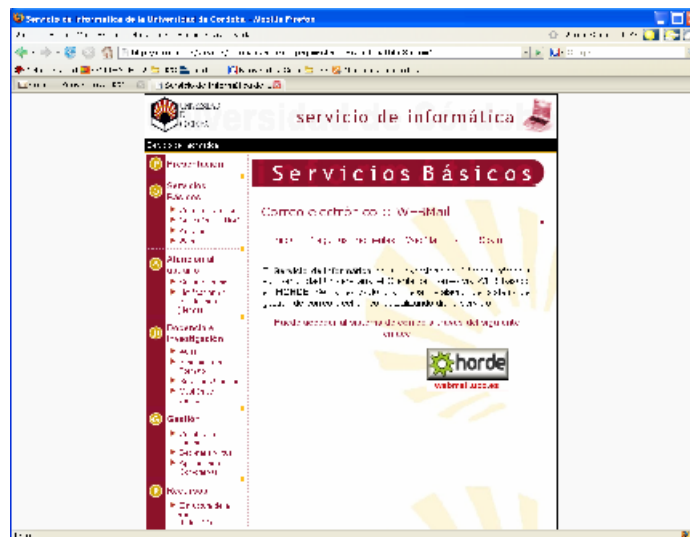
Servicio de informática de la Universidad de Córdoba - Mozilla Firefox

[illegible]

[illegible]

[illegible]

Servicio de Informática de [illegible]

servicio de informática

Servicios Básicos

Presentación

Servicios Básicos

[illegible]

Atención al usuario

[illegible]

Docencia e Investigación

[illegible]

Gestión

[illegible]

Recursos

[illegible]

Correo electrónico :: WebMail

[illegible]

El Servicio de Informática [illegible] HORDE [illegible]

Puede acceder al sistema de correo a través del siguiente enlace:

horde

webmail.uco.es

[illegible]